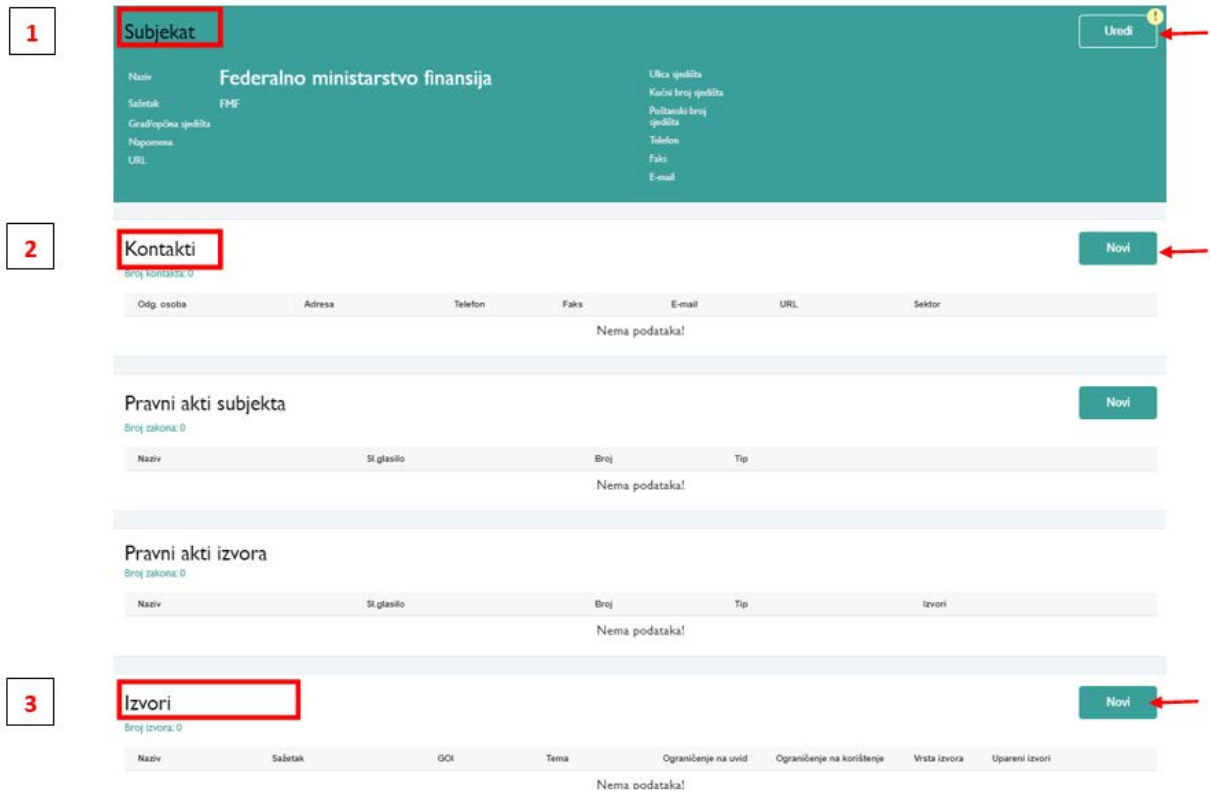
1

Subjekat

Uredi

!

Naziv
Federalno ministarstvo finansija

Sažetak
FMF

Grad/općina sjedišta

Napomena

URL

Ulica sjedišta

Kućni broj sjedišta

Poštanski broj sjedišta

Telefon

Faks

E-mail

2

Kontakti

Broj kontakta: 0

Novi

| Odg. osoba | Adresa | Telefon | Faks | E-mail | URL | Sektor |
|---|---|---|---|---|---|---|
| Nema podataka! | | | | | | |

Pravni akti subjekta

Broj zakona: 0

Novi

| Naziv | Sl.glasilo | Broj | Tip |
|---|---|---|---|
| Nema podataka! | | | |

Pravni akti izvora

Broj zakona: 0

| Naziv | Sl.glasilo | Broj | Tip | Izvori |
|---|---|---|---|---|
| Nema podataka! | | | | |

3

Izvori

Broj izvora: 0

Novi

| Naziv | Sažetak | GOI | Tema | Ograničenje na uvid | Ograničenje na korištenje | Vrsta izvora | Upareni izvori |
|---|---|---|---|---|---|---|---|
| Nema podataka! | | | | | | | |